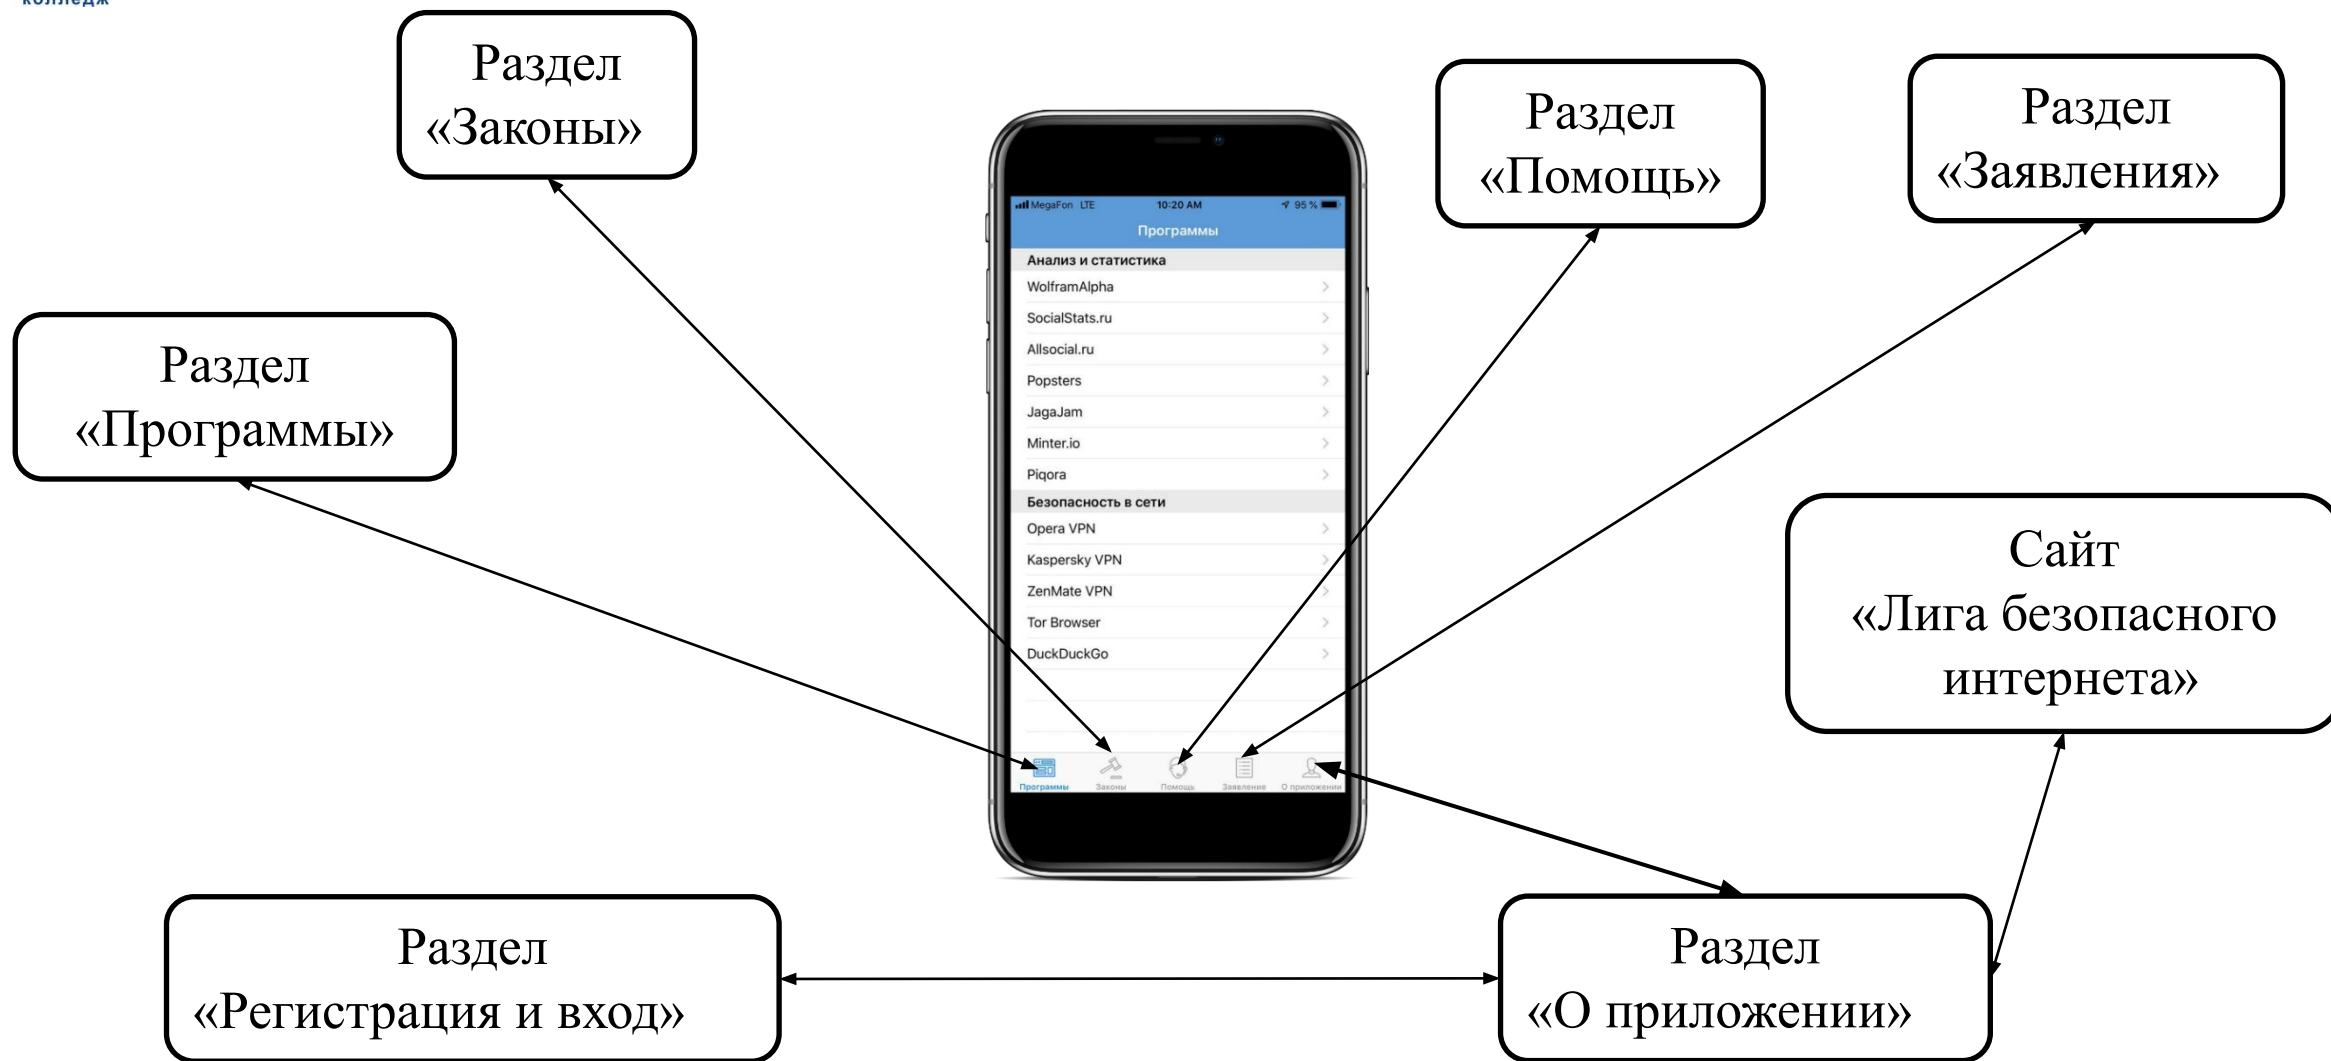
колледж

Раздел «Законы»

Раздел «Помощь»

Раздел «Заявления»

Раздел «Программы»

MegaFon LTE 10:20 AM 95 %

Программы

Анализ и статистика

WolframAlpha

SocialStats.ru

Allsocial.ru

Popsters

JagaJam

Minter.io

Piqora

Безопасность в сети

Opera VPN

Kaspersky VPN

ZenMate VPN

Tor Browser

DuckDuckGo

Программы Законы Помощь Заявление О приложении

Сайт «Лига безопасного интернета»

Раздел «Регистрация и вход»

Раздел «О приложении»